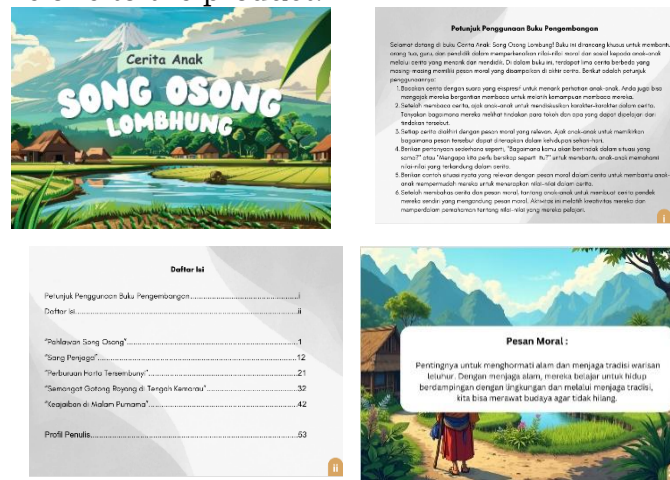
Cerita Anak
SONG OSONG
LOMBHUNG

Petunjuk Penggunaan Buku Pengembangan

Selamat datang di buku Cerita Anak: Song Osong Lombhung! Buku ini dirancang khusus untuk membantu orang tua, guru, dan pendidik dalam memperkenalkan nilai-nilai moral dan sosial kepada anak-anak melalui cerita yang menarik dan mendidik. Di dalam buku ini, terdapat lima cerita berbeda yang masing-masing memiliki pesan moral yang disampaikan di akhir cerita. Berikut adalah petunjuk penggunaannya:

1. Bacakan cerita dengan suara yang ekspresif untuk menarik perhatian anak-anak. Anda juga bisa mengajak mereka bergantian membaca untuk melatih kemampuan membaca mereka.
2. Setelah membaca cerita, ajak anak-anak untuk mendiskusikan karakter-karakter dalam cerita. Tanyakan bagaimana mereka melihat tindakan para tokoh dan apa yang dapat dipelajari dari tindakan tersebut.
3. Setiap cerita diakhiri dengan pesan moral yang relevan. Ajak anak-anak untuk memikirkan bagaimana pesan tersebut dapat diterapkan dalam kehidupan sehari-hari.
4. Berikan pertanyaan sederhana seperti, "Bagaimana kamu akan bertindak dalam situasi yang sama?" atau "Mengapa kita perlu bersikap seperti itu?" untuk membantu anak-anak memahami nilai-nilai yang terkandung dalam cerita.
5. Berikan contoh situasi nyata yang relevan dengan pesan moral dalam cerita untuk membantu anak-anak mempermudah mereka untuk menerapkan nilai-nilai dalam cerita.
6. Setelah membahas cerita dan pesan moral, tantang anak-anak untuk membuat cerita pendek mereka sendiri yang mengandung pesan moral. Aktivitas ini melatih kreativitas mereka dan memperdalam pemahaman tentang nilai-nilai yang mereka pelajari.

i

Daftar Isi

Petunjuk Penggunaan Buku Pengembangan ....................i
Daftar Isi ....................ii

"Pahlawan Sang Osong" ....................1
"Sang Penjaga" ....................12
"Perburuan Harta Tersembunyi" ....................21
"Semangat Gotong Royong di Tengah Kemarau" ....................32
"Keajaiban di Malam Purnama" ....................42

Profil Penulis ....................53

ii

Pesan Moral :

Pentingnya untuk menghormati alam dan menjaga tradisi warisan leluhur. Dengan menjaga alam, mereka belajar untuk hidup berdampingan dengan lingkungan dan melalui menjaga tradisi, kita bisa merawat budaya agar tidak hilang.